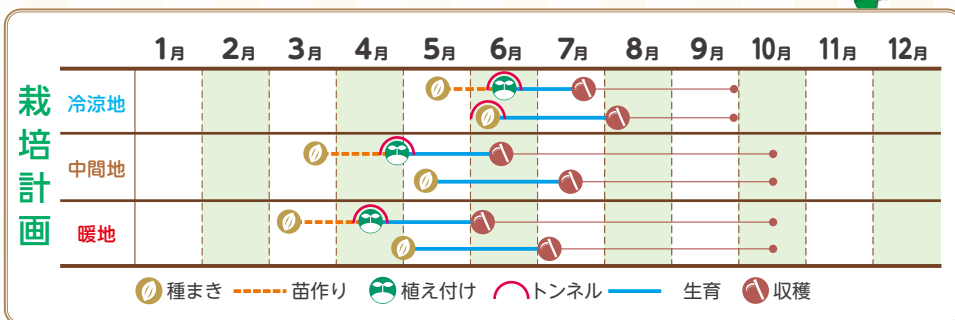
栽培計画

| | 1月 | 2月 | 3月 | 4月 | 5月 | 6月 | 7月 | 8月 | 9月 | 10月 | 11月 | 12月 |
|---|---|---|---|---|---|---|---|---|---|---|---|---|
| 冷涼地 | | | | | | | | | | | | |
| 中間地 | | | | | | | | | | | | |
| 暖地 | | | | | | | | | | | | |

種まき　苗作り　植え付け　トンネル　生育　収穫